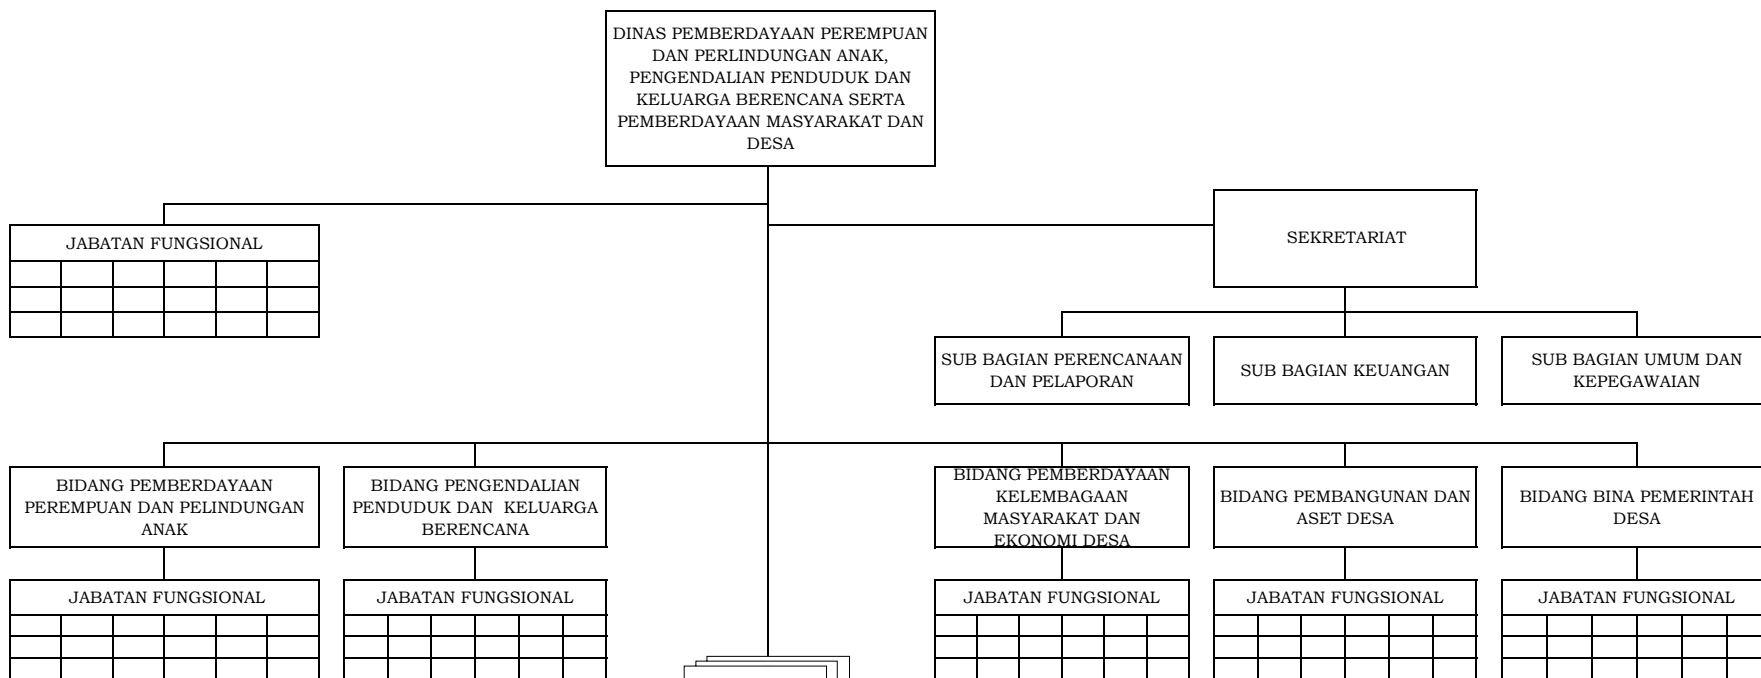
DINAS PEMBERDAYAAN PEREMPUAN DAN PERLINDUNGAN ANAK, PENGENDALIAN PENDUDUK DAN KELUARGA BERENCANA SERTA PEMBERDAYAAN MASYARAKAT DAN DESA

JABATAN FUNGSIONAL

SEKRETARIAT

SUB BAGIAN PERENCANAAN DAN PELAPORAN

SUB BAGIAN KEUANGAN

SUB BAGIAN UMUM DAN KEPEGAWAIAN

BIDANG PEMBERDAYAAN PEREMPUAN DAN PELINDUNGAN ANAK

BIDANG PENGENDALIAN PENDUDUK DAN KELUARGA BERENCANA

BIDANG PEMBERDAYAAN KELEMBAGAAN MASYARAKAT DAN EKONOMI DESA

BIDANG PEMBANGUNAN DAN ASET DESA

BIDANG BINA PEMERINTAH DESA

JABATAN FUNGSIONAL

JABATAN FUNGSIONAL

JABATAN FUNGSIONAL

JABATAN FUNGSIONAL

JABATAN FUNGSIONAL